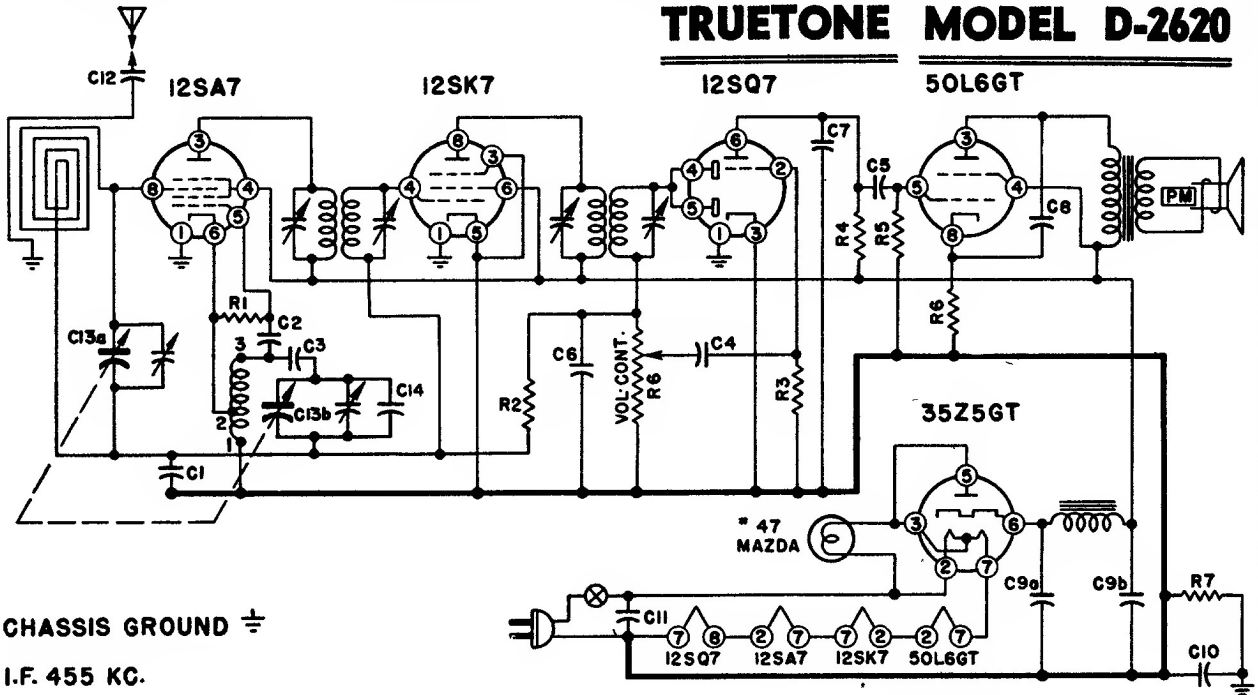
TRUETONE MODEL D-2620

C12

12SA7

12SK7

12SQ7

50L6GT

3 8 4 5 1 6

8 3 4 6 1 5

6 2 4 5 1 3

3 5 4 8

C7

C5

R4

R5

C8

PM

R6

R1

C2

3

C3

C13a

C14

C13b

2

1

R2

C6

VOL.CONT. R6

C4

R3

35Z5GT

5

C1

\# 47 MAZDA

3 6 2 7

C9a

C9b

R7

C11

7 8 12SQ7

2 7 12SA7

7 2 12SK7

2 7 50L6GT

C10

CHASSIS GROUND ⏚

I.F. 455 KC.